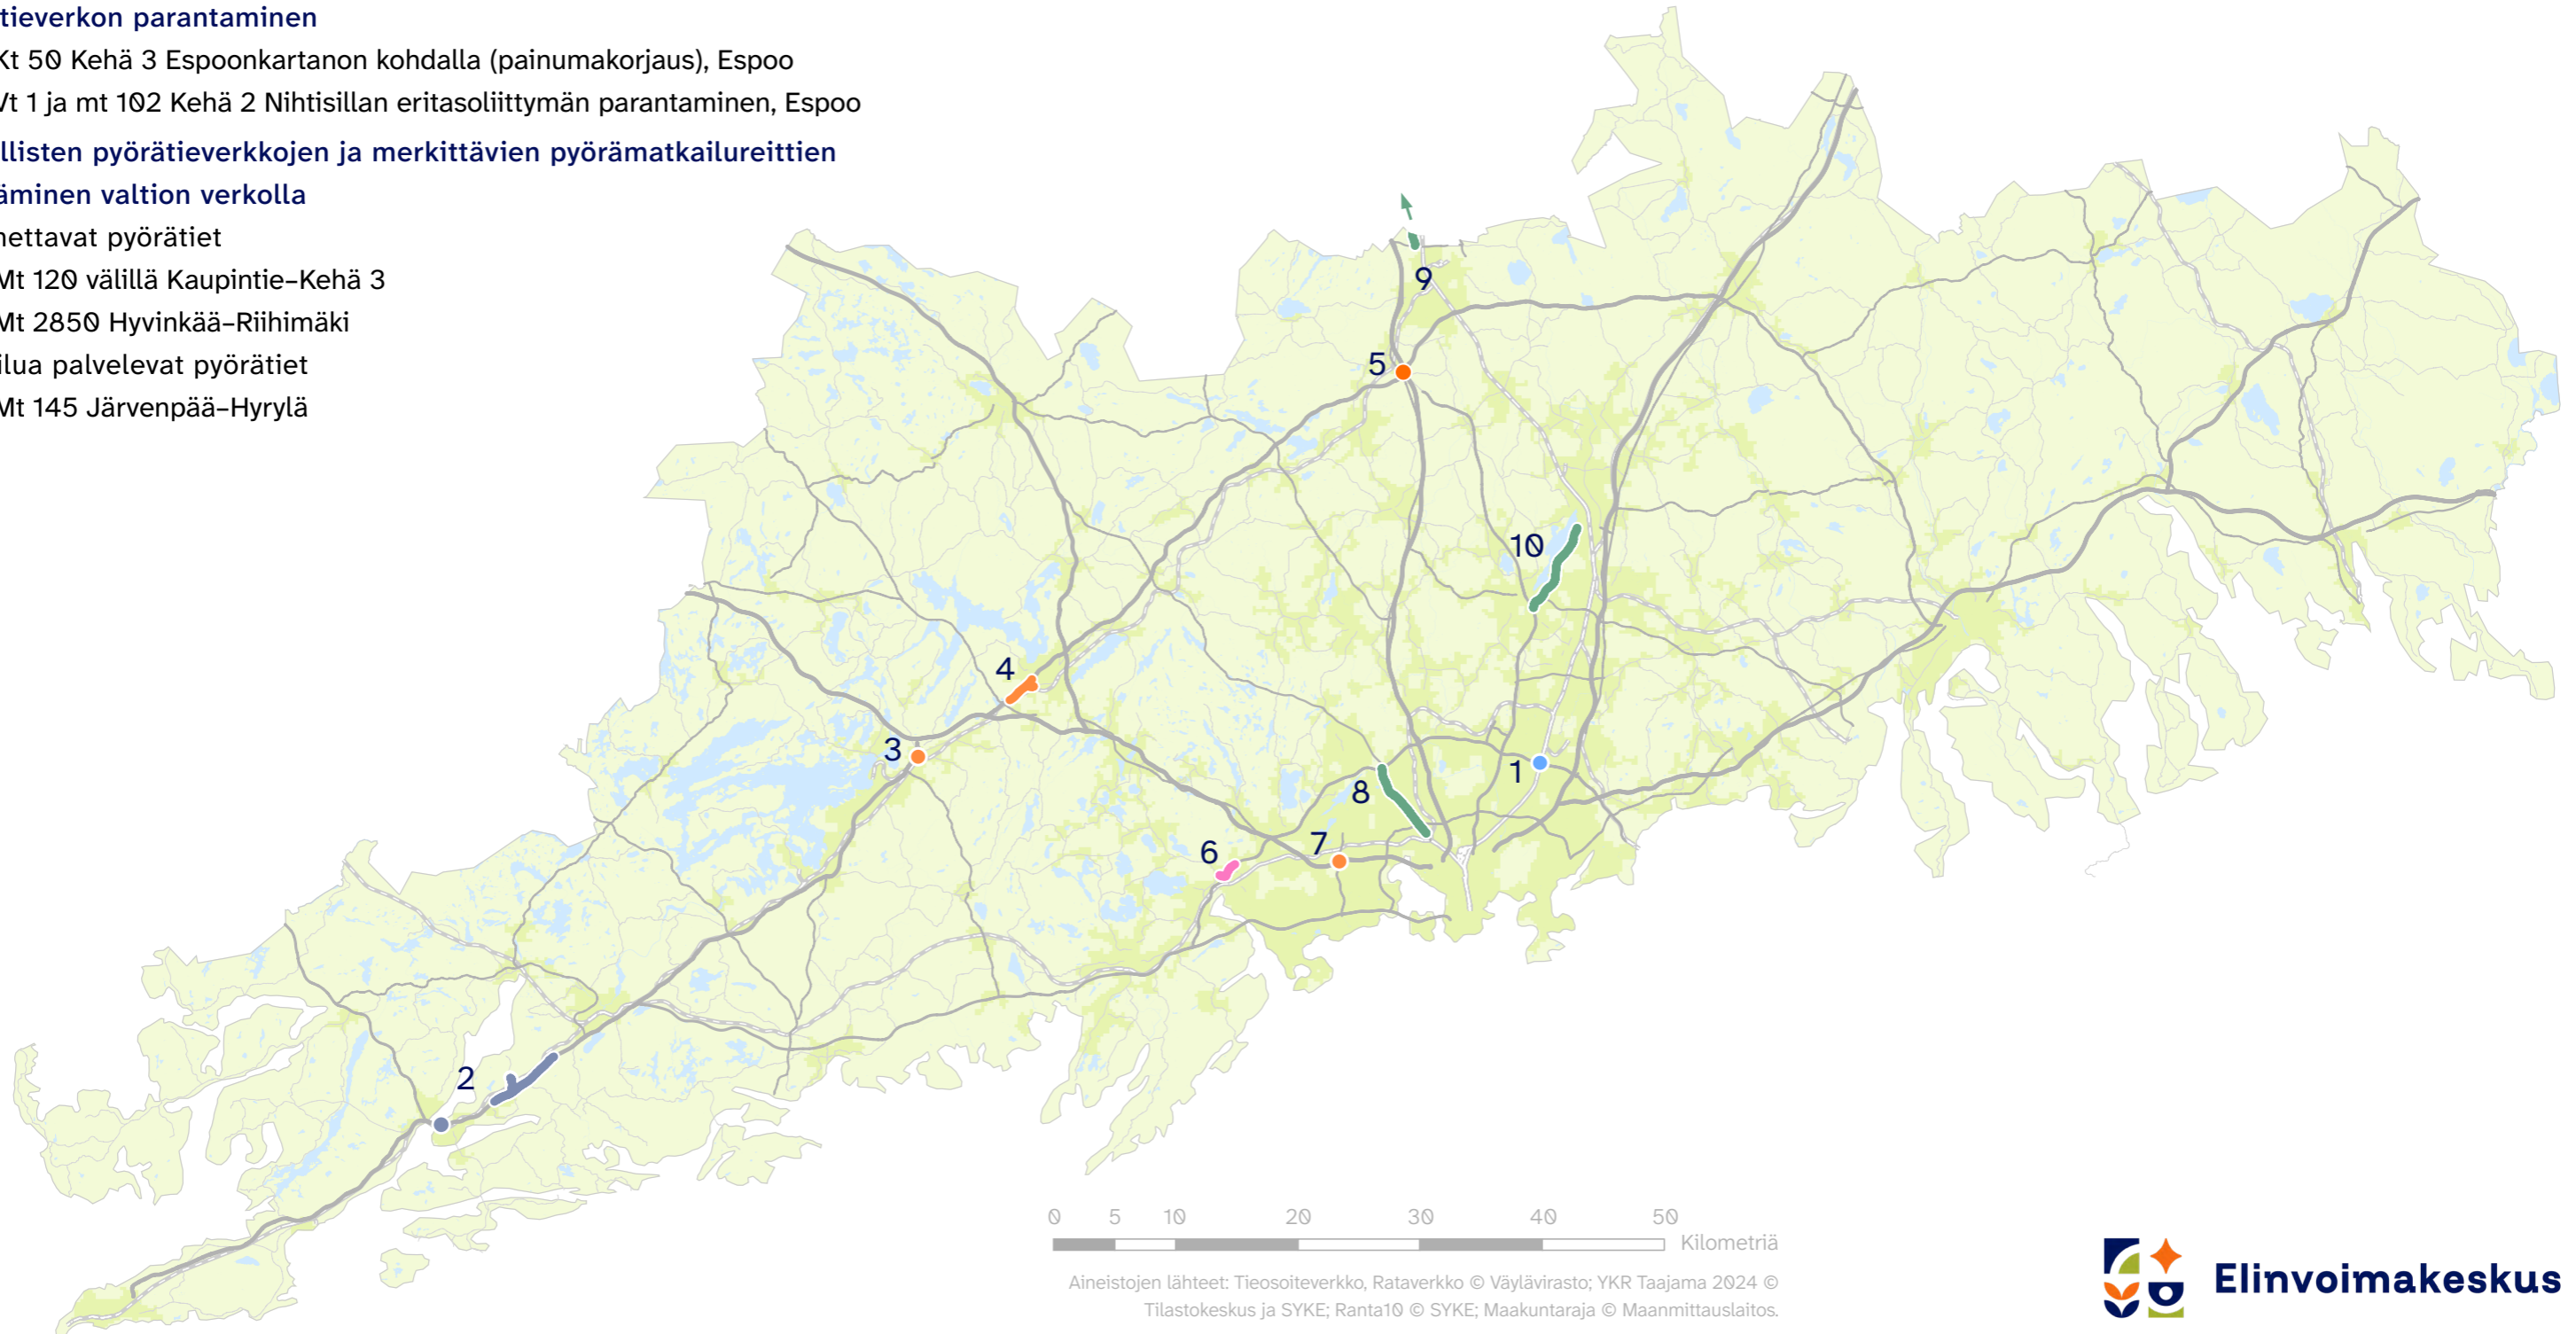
tieverkon parantaminen
Kt 50 Kehä 3 Espoonkartanon kohdalla (painumakorjaus), Espoo
Vt 1 ja mt 102 Kehä 2 Nihtisillan eritasoliittymän parantaminen, Espoo

llisten pyörätieverkkojen ja merkittävien pyörämatkailureittien äminen valtion verkolla
nettavat pyörätiet
Mt 120 välillä Kaupintie–Kehä 3
Mt 2850 Hyvinkää–Riihimäki
ilua palvelevat pyörätiet
Mt 145 Järvenpää–Hyrylä

9
5
10
4
3
1
8
7
6
2

0 5 10 20 30 40 50
Kilometriä

Aineistojen lähteet: Tieosoiteverkko, Rataverkko © Väylävirasto; YKR Taajama 2024 © Tilastokeskus ja SYKE; Ranta10 © SYKE; Maakuntaraja © Maanmittauslaitos.

Elinvoimakeskus